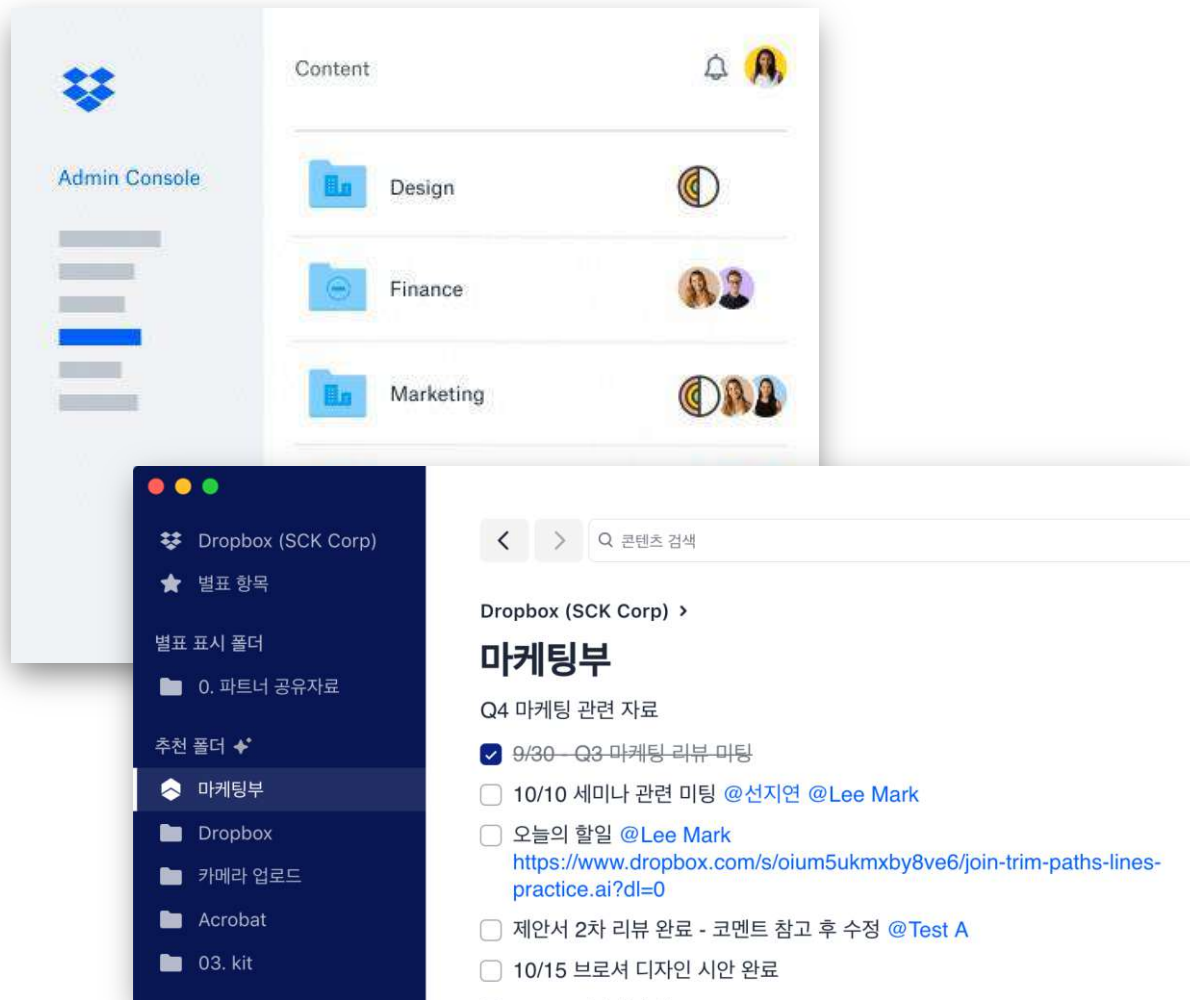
Admin Console

Content

Design

Finance

Marketing

Dropbox (SCK Corp)
별표 항목
별표 표시 폴더
0. 파트너 공유자료
추천 폴더
마케팅부
Dropbox
카메라 업로드
Acrobat
03. kit

콘텐츠 검색

Dropbox (SCK Corp) >

마케팅부

Q4 마케팅 관련 자료

9/30 - Q3 마케팅 리뷰 미팅
10/10 세미나 관련 미팅 @선지연 @Lee Mark
오늘의 할일 @Lee Mark https://www.dropbox.com/s/oium5ukmxby8ve6/join-trim-paths-lines-practice.ai?dl=0
제안서 2차 리뷰 완료 - 코멘트 참고 후 수정 @Test A
10/15 브로셔 디자인 시안 완료